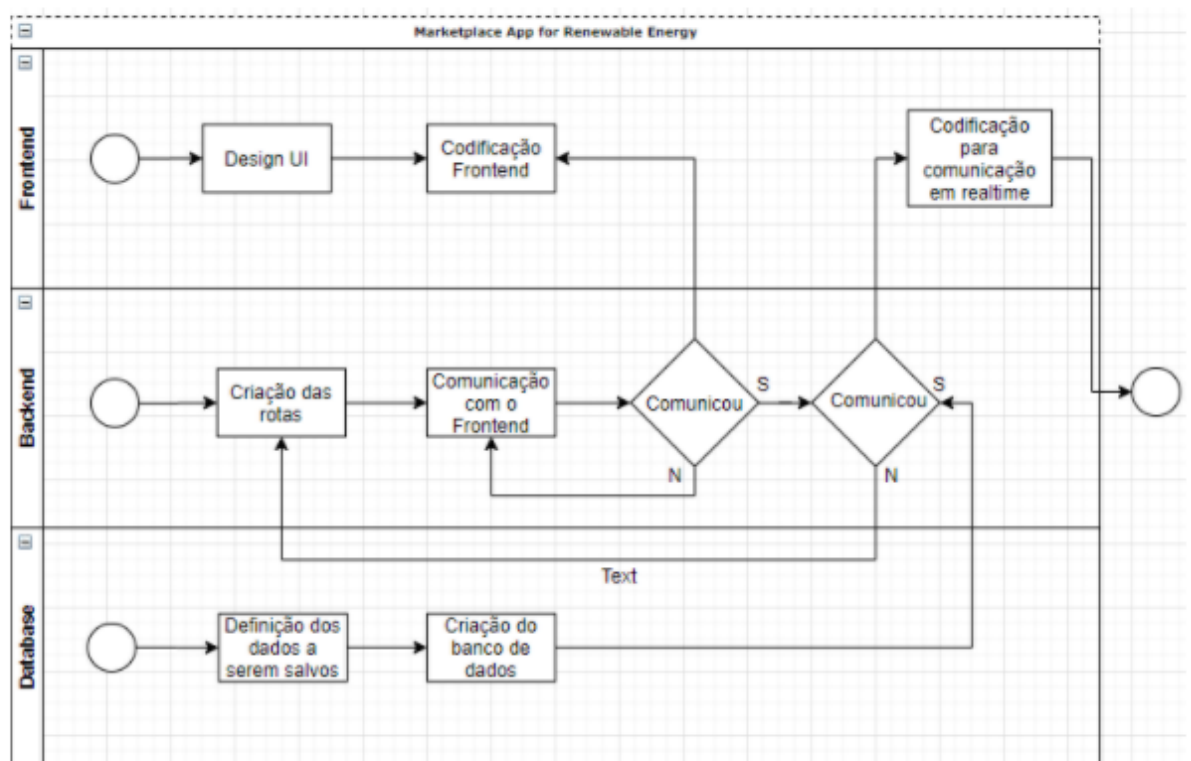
Marketplace App for Renewable Energy

Frontend

Design UI

Codificação Frontend

Codificação para comunicação em realtime

Backend

Criação das rotas

Comunicação com o Frontend

Comunicou

S

N

Comunicou

S

N

Text

Database

Definição dos dados a serem salvos

Criação do banco de dados